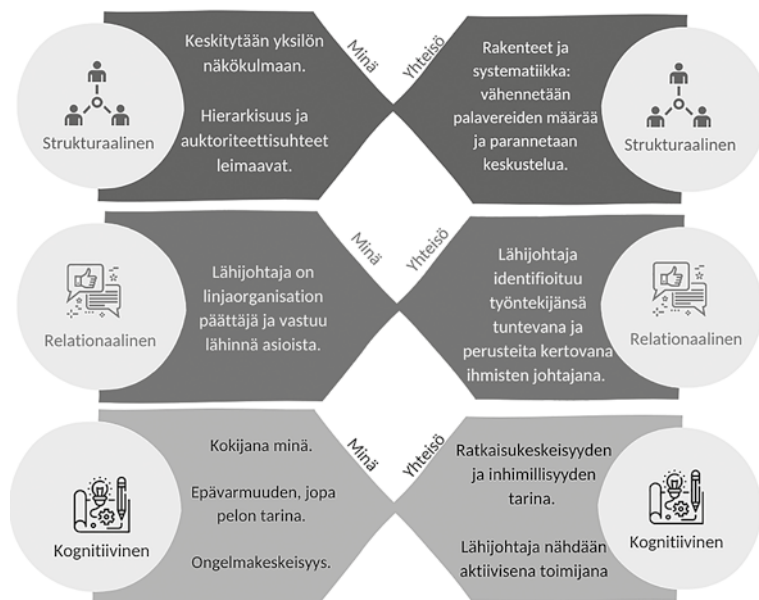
Strukturaalinen

Keskitytään yksilön näkökulmaan.

Hierarkisuus ja auktoriteettisuhteet leimaavat.

Minä

Yhteisö

Rakenteet ja systematiikka: vähennetään palavereiden määrää ja parannetaan keskustelua.

Strukturaalinen

Relationaalinen

Lähijohtaja on linjaorganisation päättäjä ja vastuu lähinnä asioista.

Minä

Yhteisö

Lähijohtaja identifioituu työntekijänsä tuntevana ja perusteita kertovana ihmisten johtajana.

Relationaalinen

Kognitiivinen

Kokijana minä.

Epävarmuuden, jopa pelon tarina.

Ongelmakeskeisyys.

Minä

Yhteisö

Ratkaisukeskeisyyden ja inhimillisyyden tarina.

Lähijohtaja nähdään aktiivisena toimijana

Kognitiivinen